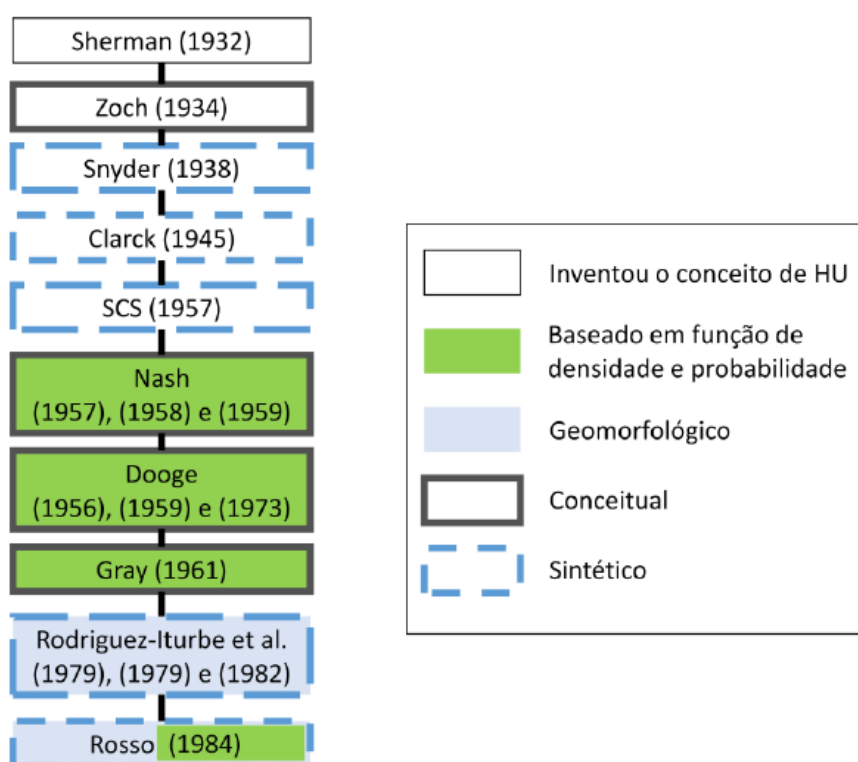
Sherman (1932)

Zoch (1934)

Snyder (1938)

Clarck (1945)

SCS (1957)

Nash (1957), (1958) e (1959)

Dooge (1956), (1959) e (1973)

Gray (1961)

Rodriguez-Iturbe et al. (1979), (1979) e (1982)

Rosso (1984)

Inventou o conceito de HU

Baseado em função de densidade e probabilidade

Geomorfológico

Conceitual

Sintético